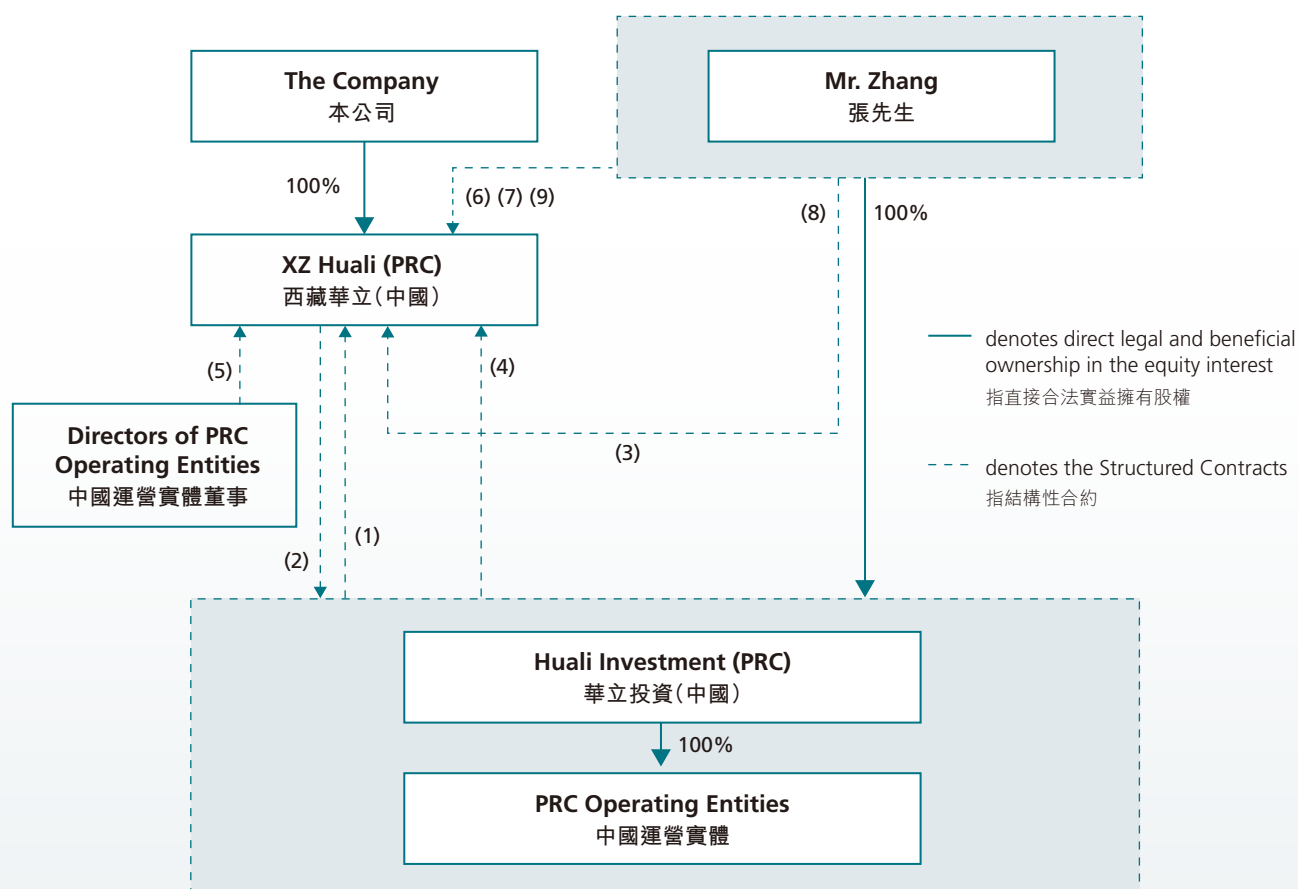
The Company
本公司

Mr. Zhang
張先生

100%

(6) (7) (9)

(8)

100%

XZ Huali (PRC)
西藏華立(中國)

denotes direct legal and beneficial ownership in the equity interest
指直接合法實益擁有股權

(5)

(4)

Directors of PRC Operating Entities
中國運營實體董事

(3)

denotes the Structured Contracts
指結構性合約

(1)

(2)

Huali Investment (PRC)
華立投資(中國)

100%

PRC Operating Entities
中國運營實體